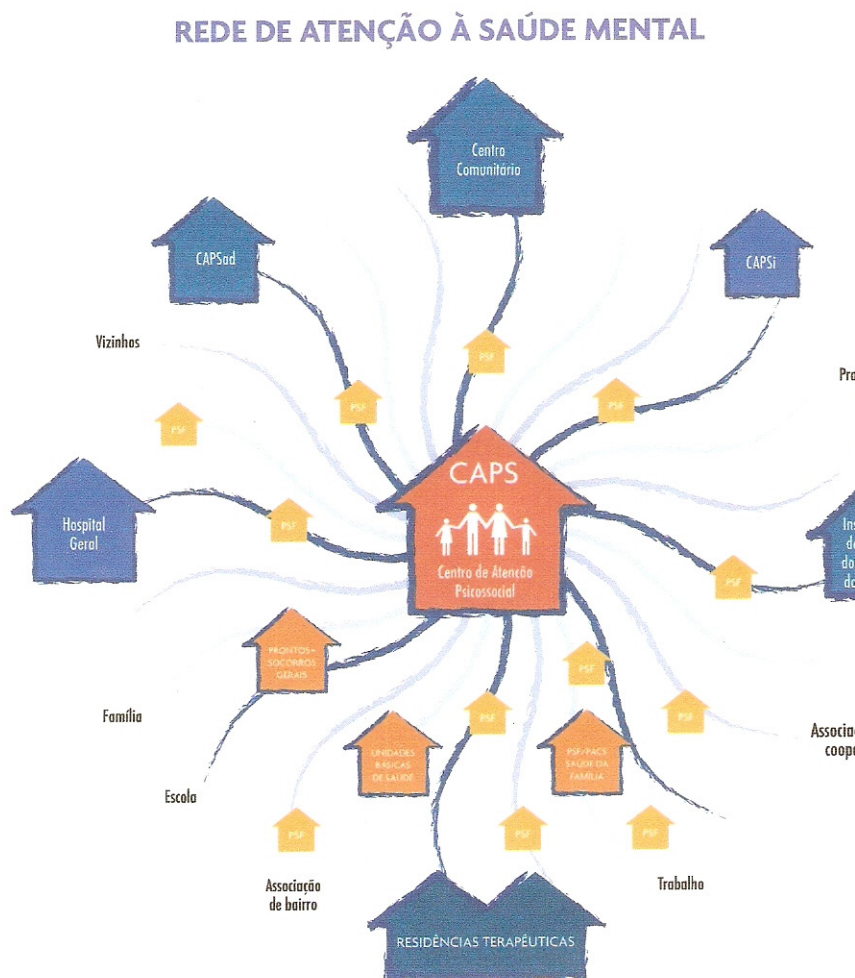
REDE DE ATENÇÃO À SAÚDE MENTAL

Centro Comunitário

CAPSad

CAPSi

Vizinhos

PSF

PSF

PSF

PSF

Pro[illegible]

CAPS

Centro de Atenção Psicossocial

Hospital Geral

PSF

Ins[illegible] d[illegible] do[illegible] do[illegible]

PSF

PRONTOS-SOCORROS GERAIS

PSF

Família

PSF

PSF

Associa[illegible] coop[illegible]

UNIDADES BÁSICAS DE SAÚDE

PSF/PACS SAÚDE DA FAMÍLIA

Escola

PSF

PSF

PSF

Associação de bairro

Trabalho

RESIDÊNCIAS TERAPÊUTICAS